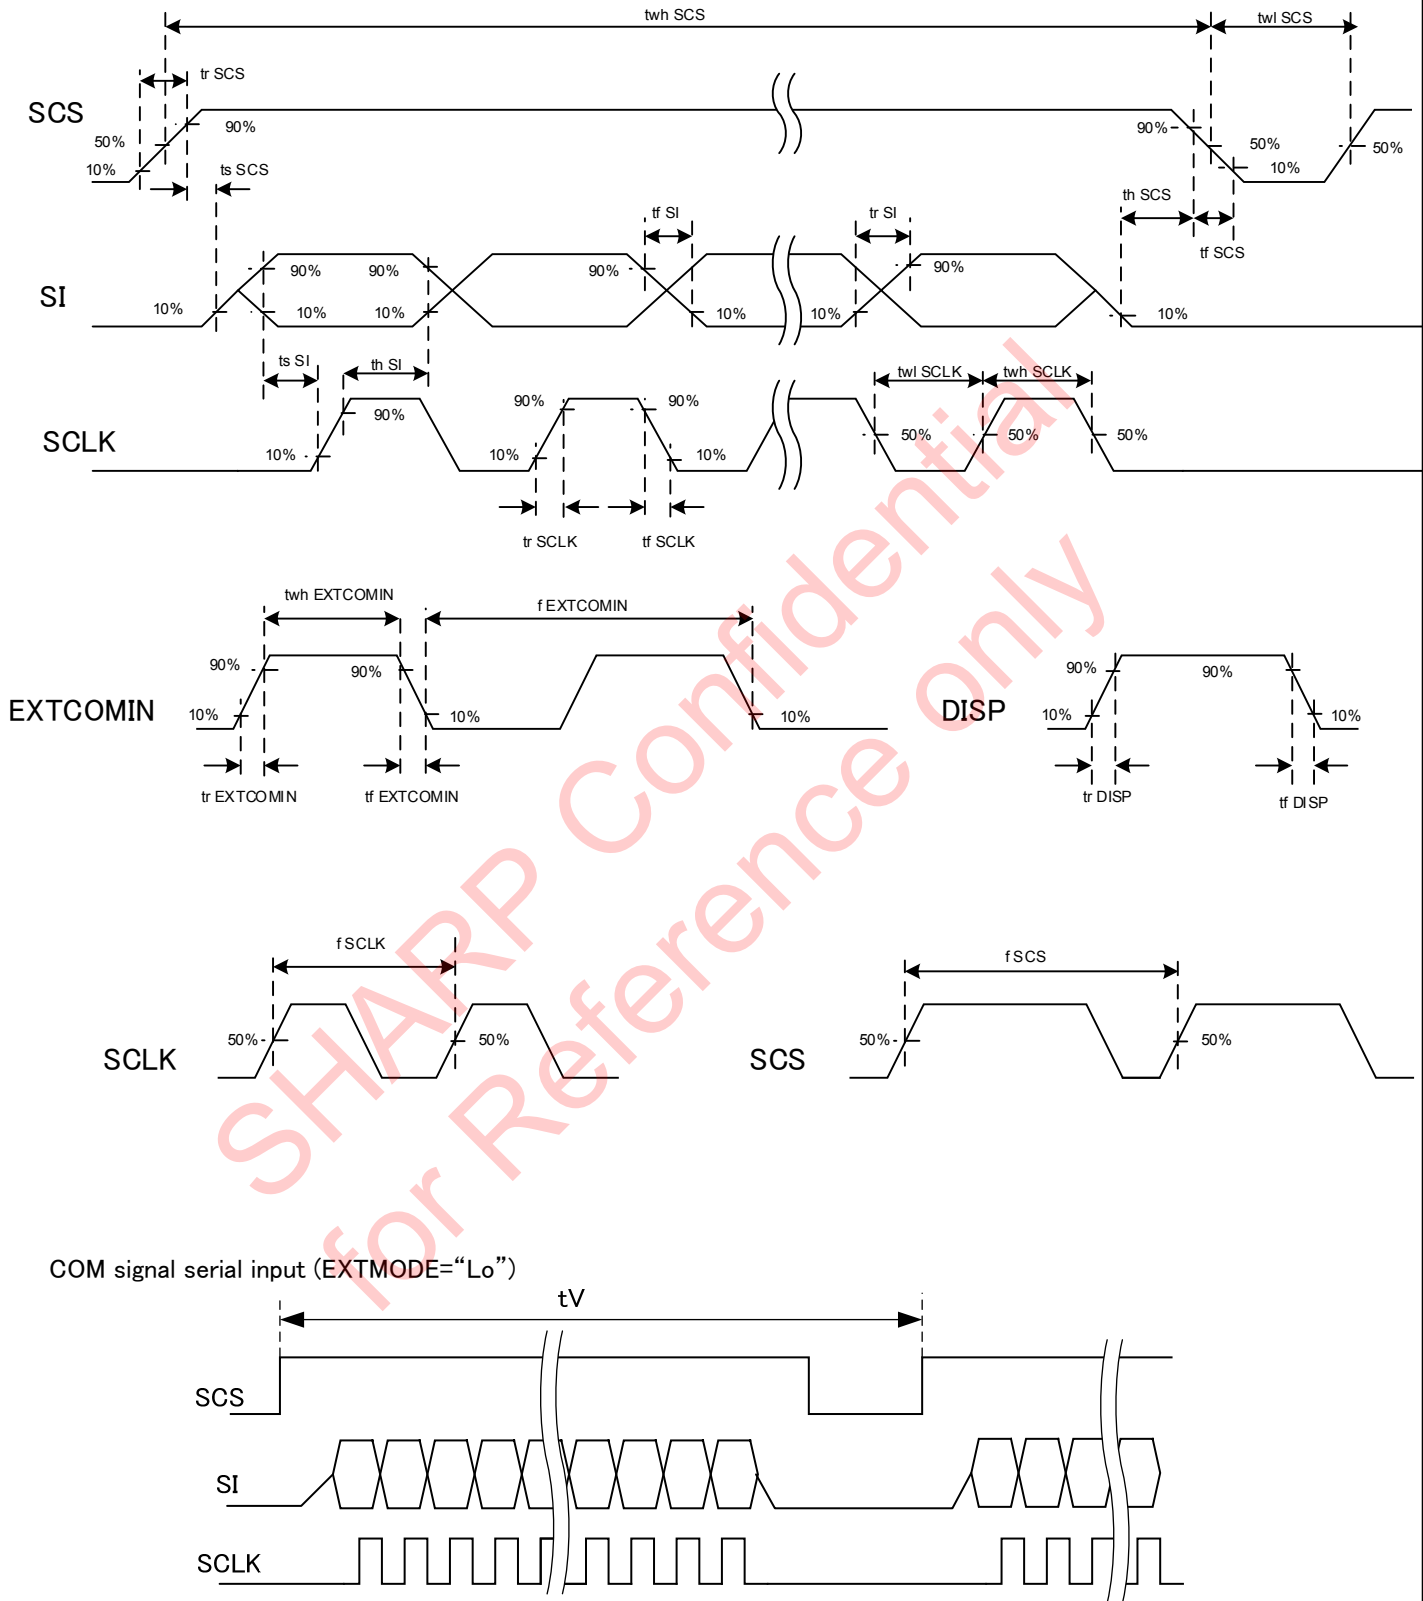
twh SCS
twl SCS
tr SCS
SCS
50%
90%
90%
50%
50%
10%
10%
ts SCS
th SCS
tf SI
tr SI
tf SCS
SI
90%
90%
90%
90%
10%
10%
10%
10%
10%
10%
ts SI
th SI
twl SCLK
twh SCLK
SCLK
90%
90%
90%
10%
10%
10%
50%
50%
50%
tr SCLK
tf SCLK
twh EXTCOMIN
f EXTCOMIN
EXTCOMIN
90%
90%
10%
10%
10%
tr EXTCOMIN
tf EXTCOMIN
DISP
90%
90%
10%
10%
tr DISP
tf DISP
f SCLK
SCLK
50%
50%
f SCS
SCS
50%
50%
SHARP Confidential
for Reference only
COM signal serial input (EXTMODE="Lo")
tV
SCS
SI
SCLK